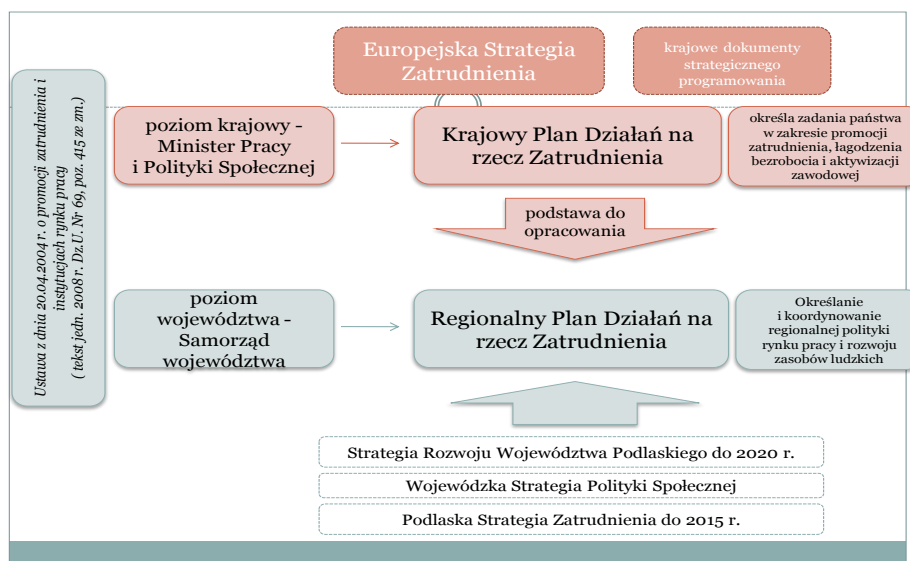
Ustawa z dnia 20.04.2004 r. o promocji zatrudnienia i instytucjach rynku pracy (tekst jedn. 2008 r. Dz.U. Nr 69, poz. 415 ze zm.)

Europejska Strategia Zatrudnienia

krajowe dokumenty strategicznego programowania

poziom krajowy - Minister Pracy i Polityki Społecznej

Krajowy Plan Działań na rzecz Zatrudnienia

określa zadania państwa w zakresie promocji zatrudnienia, łagodzenia bezrobocia i aktywizacji zawodowej

podstawa do opracowania

poziom województwa - Samorząd województwa

Regionalny Plan Działań na rzecz Zatrudnienia

Określanie i koordynowanie regionalnej polityki rynku pracy i rozwoju zasobów ludzkich

Strategia Rozwoju Województwa Podlaskiego do 2020 r.

Wojewódzka Strategia Polityki Społecznej

Podlaska Strategia Zatrudnienia do 2015 r.